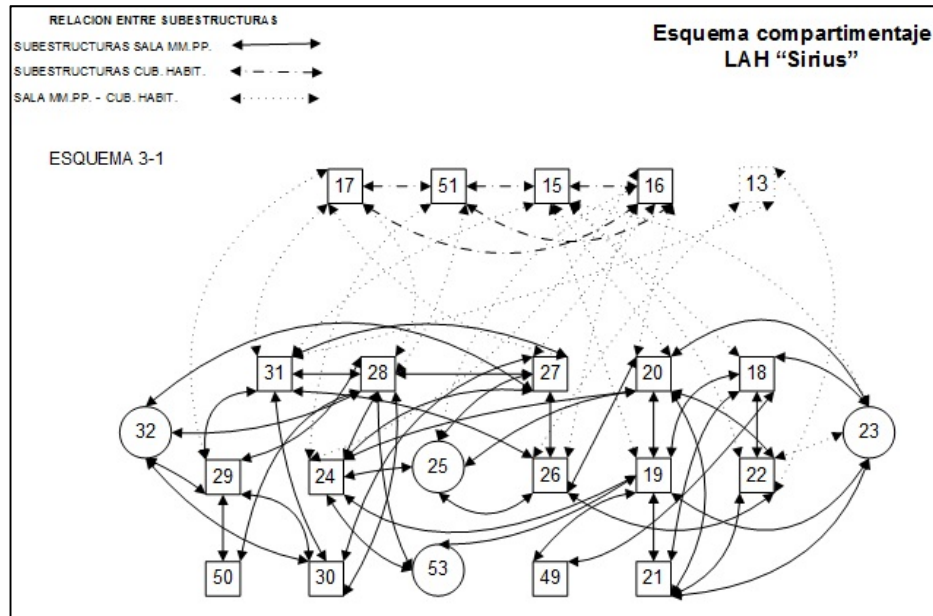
RELACION ENTRE SUBESTRUCTURAS

SUBESTRUCTURAS SALA MM.PP.

SUBESTRUCTURAS CUB. HABIT.

SALA MM.PP. - CUB. HABIT.

Esquema compartimentaje LAH "Sirius"

ESQUEMA 3-1

17
51
15
16
13
31
28
27
20
18
32
23
29
24
25
26
19
22
50
30
53
49
21